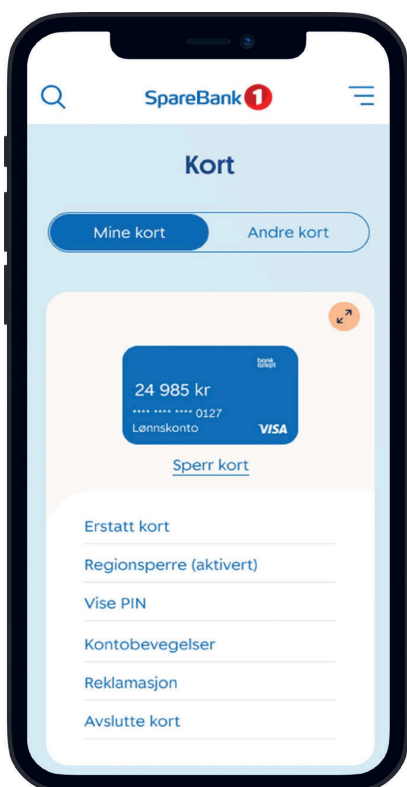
SpareBank 1

Kort

Mine kort

Andre kort

bank axept

24 985 kr

•••• •••• •••• 0127

Lønnskonto

VISA

Sperr kort

Erstatt kort

Regionsperre (aktivert)

Vise PIN

Kontobevegelser

Reklamasjon

Avslutte kort